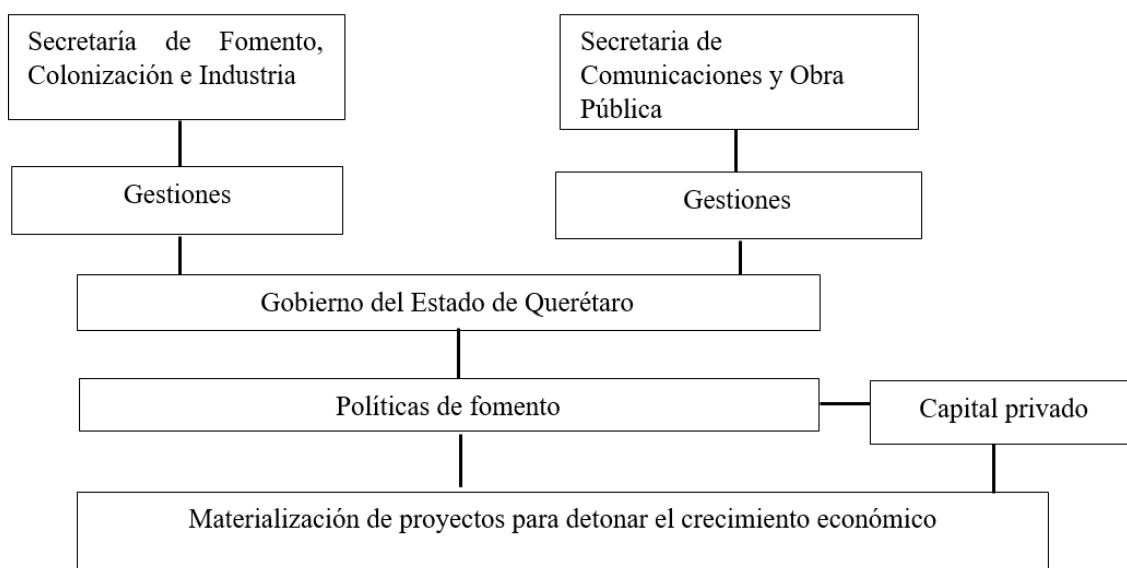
Secretaría de Fomento, Colonización e Industria

Secretaria de Comunicaciones y Obra Pública

Gestiones

Gestiones

Gobierno del Estado de Querétaro

Políticas de fomento

Capital privado

Materialización de proyectos para detonar el crecimiento económico